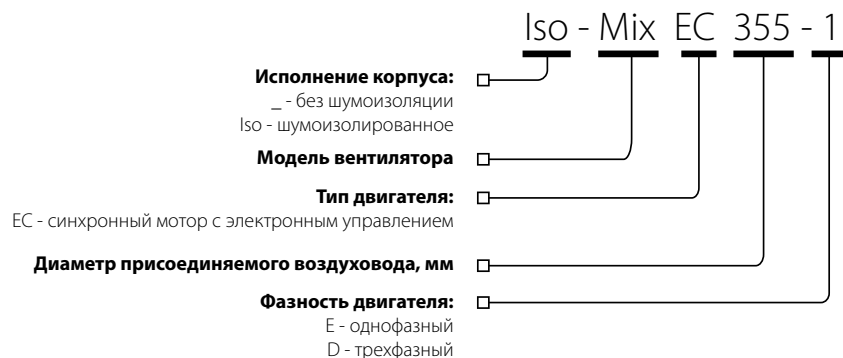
Iso - Mix EC 355 - 1

**Исполнение корпуса:**
_ - без шумоизоляции
Iso - шумоизолированное

**Модель вентилятора**

**Тип двигателя:**
EC - синхронный мотор с электронным управлением

**Диаметр присоединяемого воздуховода, мм**

**Фазность двигателя:**
E - однофазный
D - трехфазный